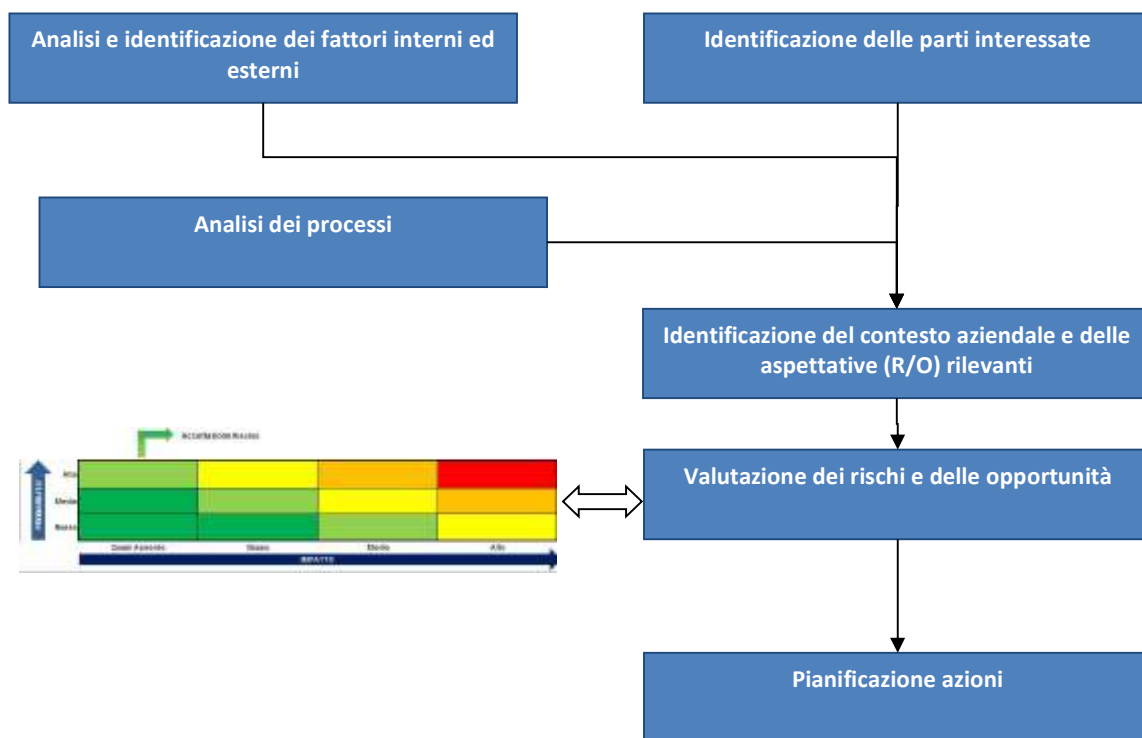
Analisi e identificazione dei fattori interni ed esterni

Identificazione delle parti interessate

Analisi dei processi

Identificazione del contesto aziendale e delle aspettative (R/O) rilevanti

Accettazione Rischio

Probabilità

Alta

Media

Bassa

Quasi Assente

Basso

Medio

Alto

Impatto

Valutazione dei rischi e delle opportunità

Pianificazione azioni